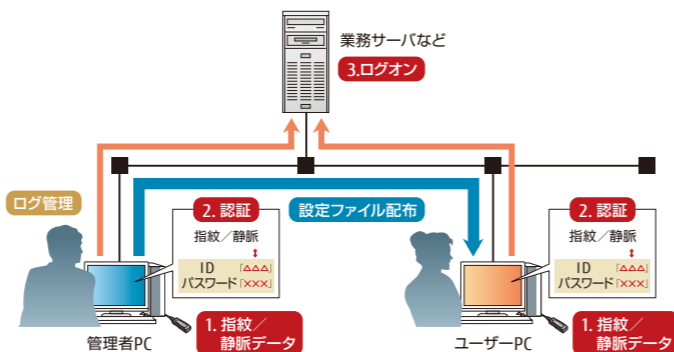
業務サーバなど

3.ログオン

ログ管理

2. 認証

指紋／静脈

ID 「△△△」
パスワード「×××」

設定ファイル配布

2. 認証

指紋／静脈

ID 「△△△」
パスワード「×××」

管理者PC

1. 指紋／静脈データ

ユーザーPC

1. 指紋／静脈データ